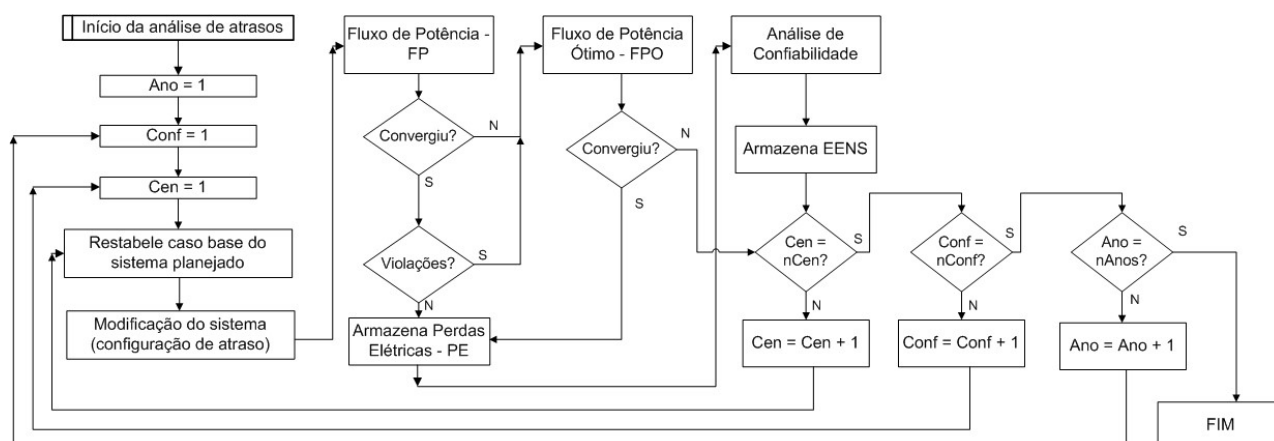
Início da análise de atrasos

Ano = 1

Conf = 1

Cen = 1

Restabele caso base do sistema planejado

Modificação do sistema (configuração de atraso)

Fluxo de Potência - FP

Convergiu?

N

S

Violações?

S

N

Armazena Perdas Elétricas - PE

Fluxo de Potência Ótimo - FPO

Convergiu?

N

S

Análise de Confiabilidade

Armazena EENS

Cen = nCen?

S

N

Cen = Cen + 1

Conf = nConf?

S

N

Conf = Conf + 1

Ano = nAnos?

S

N

Ano = Ano + 1

FIM